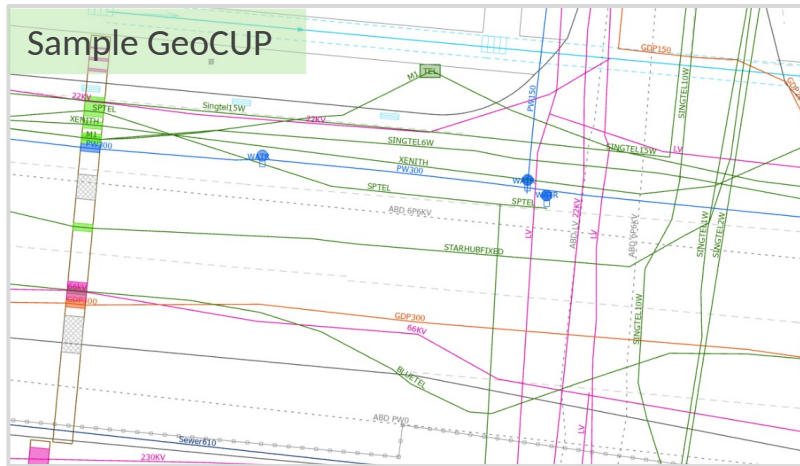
Sample GeoCUP

GDP150
M1 TEL
PW150
SINGTEL10W
22KV
SPTEL
Singtel15W
XENITH
22KV
M1
PW300
SINGTEL6W
SINGTEL15W
LV
WATER
XENITH
PW300
WATER
WATER
SPTEL
SPTEL
ABD 6P6KV
LV
ABD LV 22KV
LV
ABD 6P6KV
SINGTEL3W
SINGTEL2W
STARHUBFIXED
66KV
GDP300
SINGTEL10W
GDP300
66KV
BLUETEL
ABD PW0
Sewer610
LV
230KV